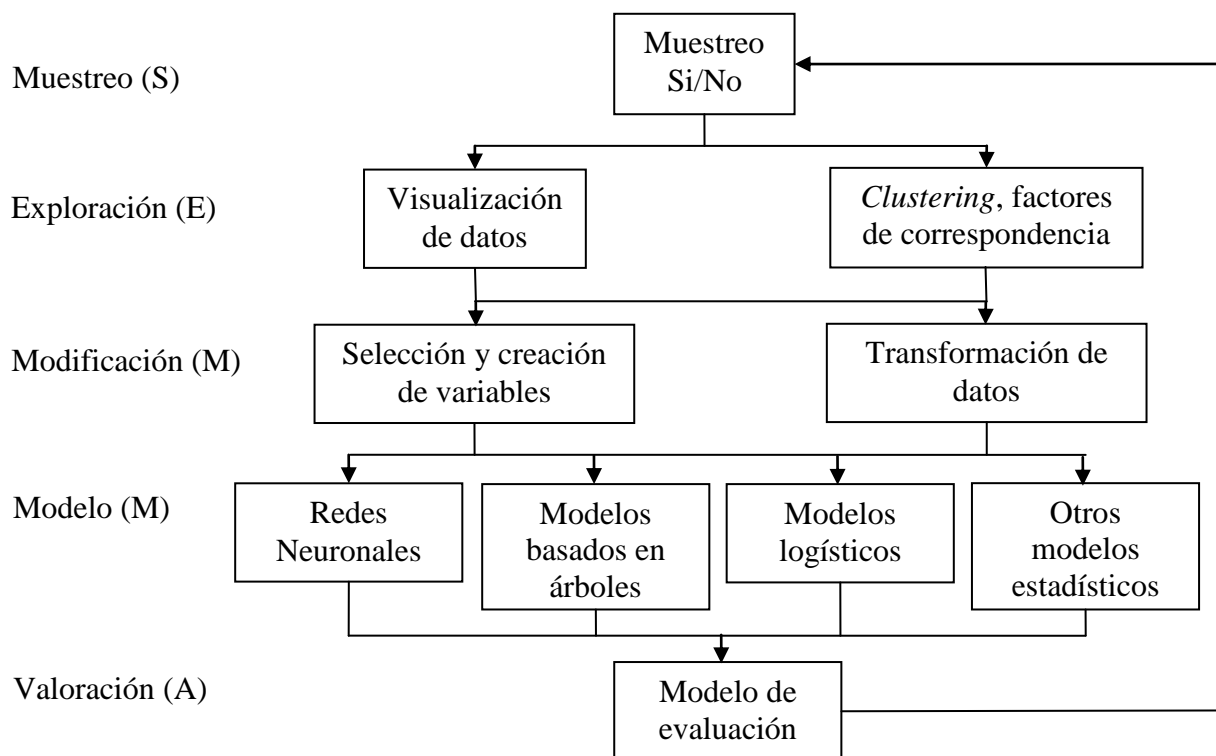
Muestreo (S)

Muestreo Si/No

Exploración (E)

Visualización de datos

*Clustering*, factores de correspondencia

Modificación (M)

Selección y creación de variables

Transformación de datos

Modelo (M)

Redes Neuronales

Modelos basados en árboles

Modelos logísticos

Otros modelos estadísticos

Valoración (A)

Modelo de evaluación